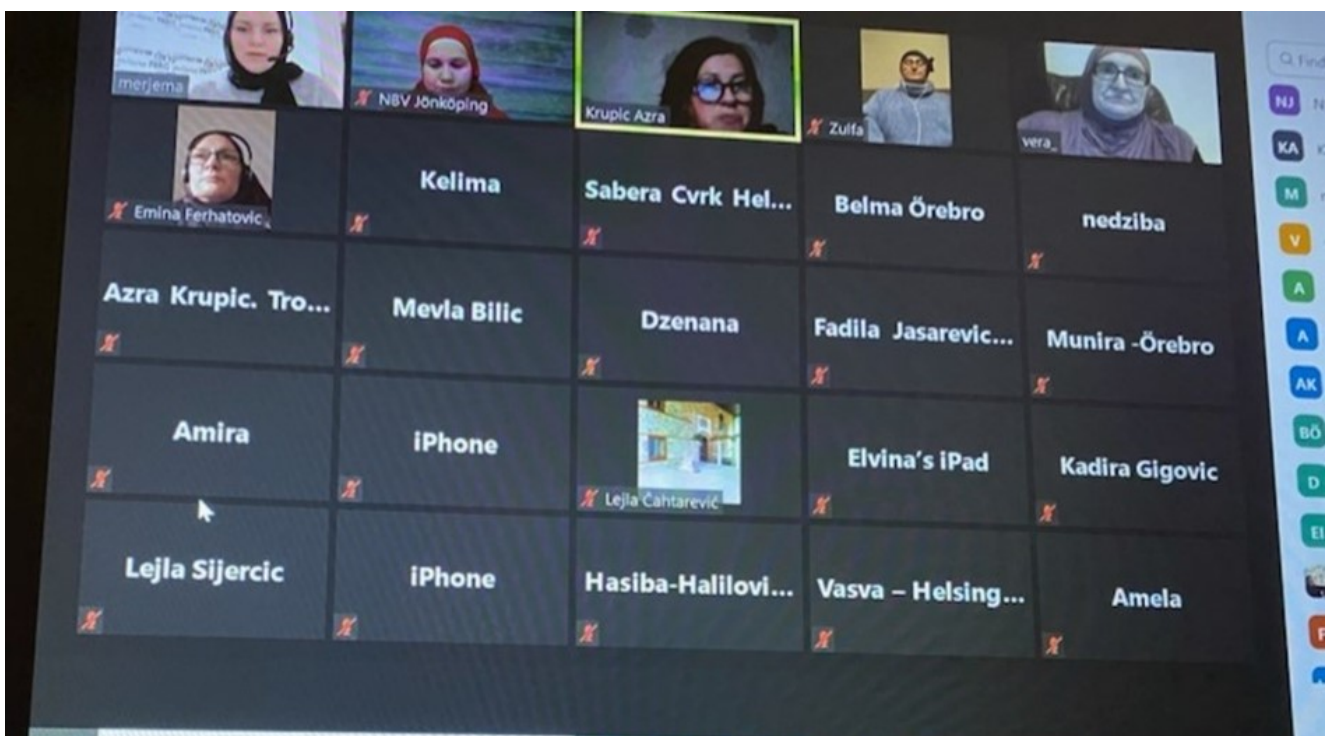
merjema

NBV Jönköping

Krupic Azra

Zulfa

vera_

Emina Ferhatovic

Kelima

Sabera Cvrk Hel...

Belma Örebro

nedziba

Azra Krupic. Tro...

Mevla Bilic

Dzenana

Fadila Jasarevic...

Munira -Örebro

Amira

iPhone

Lejla Čahtarević

Elvina's iPad

Kadira Gigovic

Lejla Sijercic

iPhone

Hasiba-Halilovi...

Vasva – Helsing...

Amela

Q Find

NJ N

KA K

M

V

A

A

AK

BÖ

D

EI

F